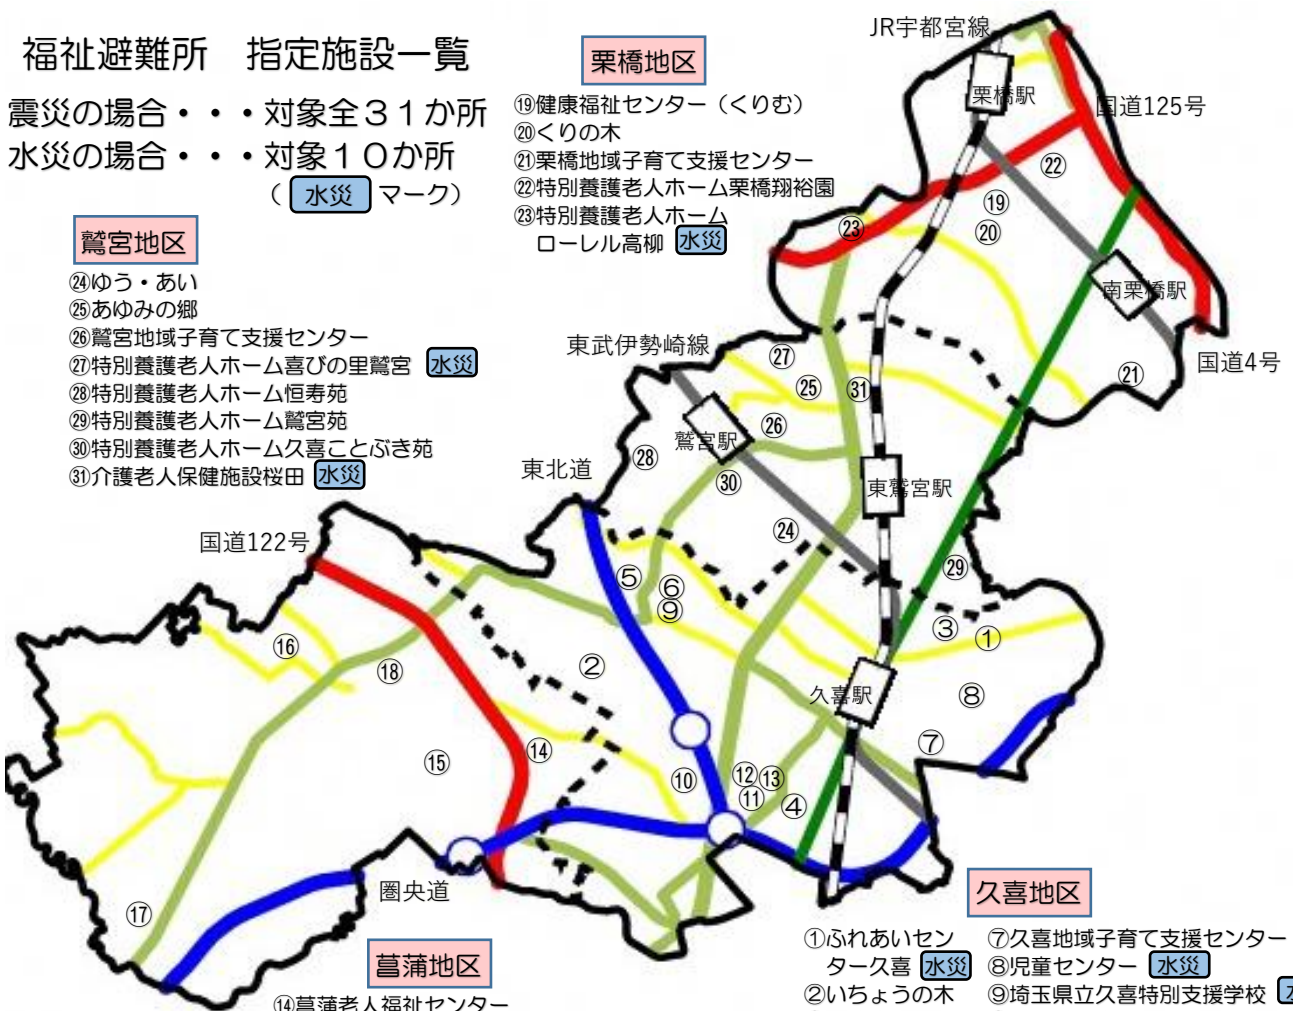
福祉避難所　指定施設一覧
震災の場合・・・対象全３１か所
水災の場合・・・対象１０か所
（ 水災 マーク）

栗橋地区
⑲健康福祉センター（くりむ）
⑳くりの木
㉑栗橋地域子育て支援センター
㉒特別養護老人ホーム栗橋翔裕園
㉓特別養護老人ホーム ローレル高柳 水災

鷲宮地区
㉔ゆう・あい
㉕あゆみの郷
㉖鷲宮地域子育て支援センター
㉗特別養護老人ホーム喜びの里鷲宮 水災
㉘特別養護老人ホーム恒寿苑
㉙特別養護老人ホーム鷲宮苑
㉚特別養護老人ホーム久喜ことぶき苑
㉛介護老人保健施設桜田 水災

JR宇都宮線
栗橋駅
国道125号
㉒
㉓
⑲
⑳
南栗橋駅
国道4号
㉑
東武伊勢崎線
㉗
㉕
㉛
㉖
鷲宮駅
東北道
㉘
㉚
東鷲宮駅
㉔
国道122号
⑤
⑥
⑨
㉙
③
①
⑯
⑱
②
久喜駅
⑧
⑦
⑭
⑮
⑩
⑫⑬
⑪
④
圏央道
⑰

菖蒲地区
⑭菖蒲老人福祉センター

久喜地区
①ふれあいセンター久喜 水災
②いちょうの木
⑦久喜地域子育て支援センター
⑧児童センター 水災
⑨埼玉県立久喜特別支援学校 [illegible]